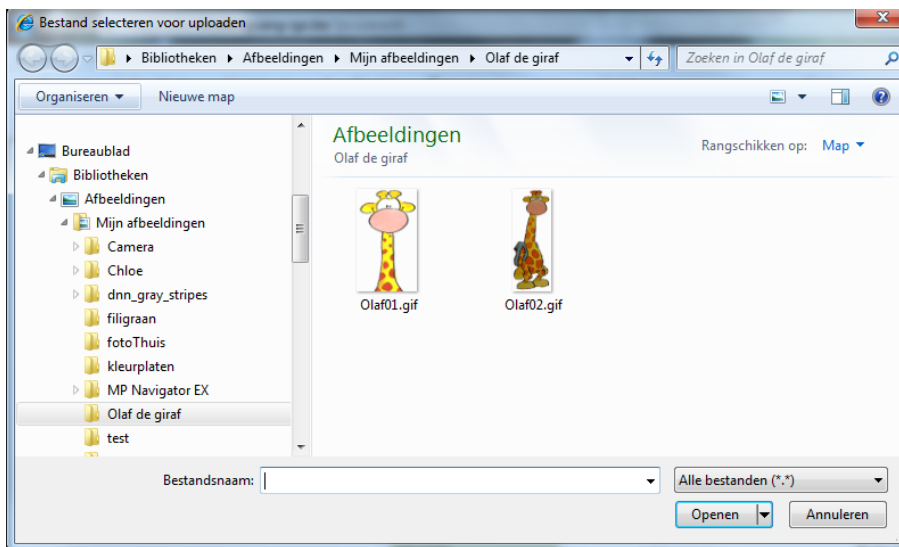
Bestand selecteren voor uploaden

Bibliotheken ▸ Afbeeldingen ▸ Mijn afbeeldingen ▸ Olaf de giraf

Zoeken in Olaf de giraf

Organiseren ▾ Nieuwe map

Bureaublad
Bibliotheken
Afbeeldingen
Mijn afbeeldingen
Camera
Chloe
dnn_gray_stripes
filigraan
fotoThuis
kleurplaten
MP Navigator EX
Olaf de giraf
test

Afbeeldingen
Olaf de giraf

Rangschikken op: Map ▾

Olaf01.gif
Olaf02.gif

Bestandsnaam:

Alle bestanden (*.*)

Openen
Annuleren